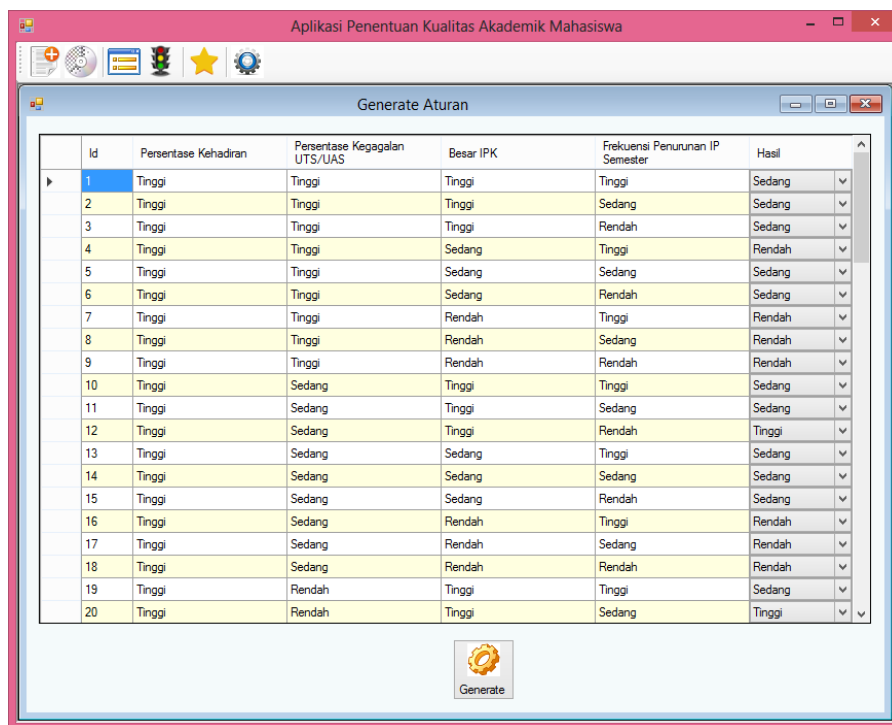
Aplikasi Penentuan Kualitas Akademik Mahasiswa

Generate Aturan

| | Id | Persentase Kehadiran | Persentase Kegagalan UTS/UAS | Besar IPK | Frekuensi Penurunan IP Semester | Hasil |
|---|---|---|---|---|---|---|
| | 1 | Tinggi | Tinggi | Tinggi | Tinggi | Sedang |
| | 2 | Tinggi | Tinggi | Tinggi | Sedang | Sedang |
| | 3 | Tinggi | Tinggi | Tinggi | Rendah | Sedang |
| | 4 | Tinggi | Tinggi | Sedang | Tinggi | Rendah |
| | 5 | Tinggi | Tinggi | Sedang | Sedang | Sedang |
| | 6 | Tinggi | Tinggi | Sedang | Rendah | Sedang |
| | 7 | Tinggi | Tinggi | Rendah | Tinggi | Rendah |
| | 8 | Tinggi | Tinggi | Rendah | Sedang | Rendah |
| | 9 | Tinggi | Tinggi | Rendah | Rendah | Rendah |
| | 10 | Tinggi | Sedang | Tinggi | Tinggi | Sedang |
| | 11 | Tinggi | Sedang | Tinggi | Sedang | Sedang |
| | 12 | Tinggi | Sedang | Tinggi | Rendah | Tinggi |
| | 13 | Tinggi | Sedang | Sedang | Tinggi | Sedang |
| | 14 | Tinggi | Sedang | Sedang | Sedang | Sedang |
| | 15 | Tinggi | Sedang | Sedang | Rendah | Sedang |
| | 16 | Tinggi | Sedang | Rendah | Tinggi | Rendah |
| | 17 | Tinggi | Sedang | Rendah | Sedang | Rendah |
| | 18 | Tinggi | Sedang | Rendah | Rendah | Rendah |
| | 19 | Tinggi | Rendah | Tinggi | Tinggi | Sedang |
| | 20 | Tinggi | Rendah | Tinggi | Sedang | Tinggi |

Generate